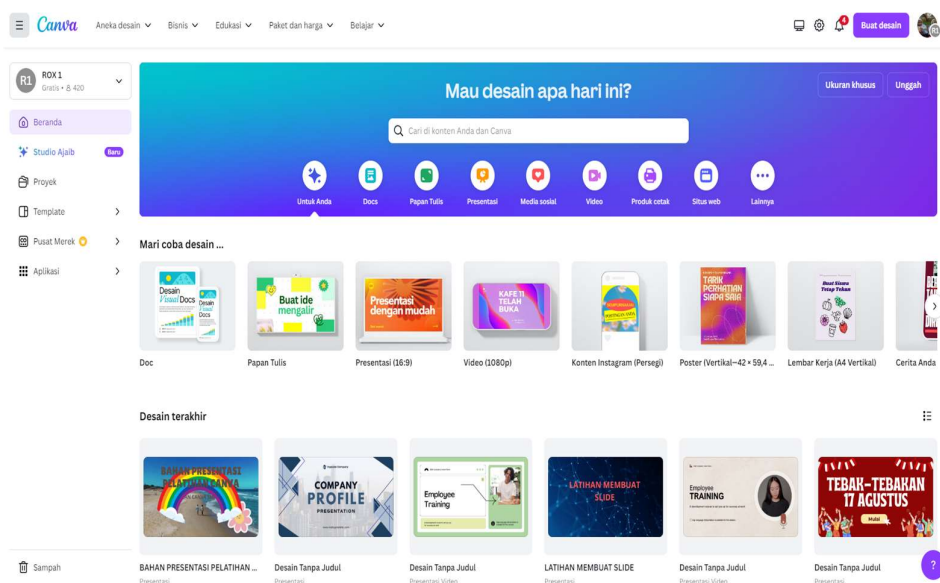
Canva Aneka desain Bisnis Edukasi Paket dan harga Belajar

4 Buat desain

R1 ROX 1
Gratis • 8 420

Beranda
Studio Ajaib Baru
Proyek
Template
Pusat Merek
Aplikasi

Sampah

Mau desain apa hari ini?

Ukuran khusus Unggah

Cari di konten Anda dan Canva

Untuk Anda Docs Papan Tulis Presentasi Media sosial Video Produk cetak Situs web Lainnya

Mari coba desain ...

Desain Visual Docs
Desain Visual Docs
Doc

Buat ide mengalir
Papan Tulis

Presentasi dengan mudah
Presentasi (16:9)

KAFE'TI TELAH BUKA
Video (1080p)

Konten Instagram (Persegi)

TARIK PERHATIAN SIAPA SAJA
Poster (Vertikal—42 × 59,4 ...

Lembar Kerja (A4 Vertikal)

Cerita Anda

Desain terakhir

BAHAN PRESENTASI PELATIHAN CANVA
BAHAN PRESENTASI PELATIHAN ...
Presentasi

COMPANY PROFILE PRESENTATION
Desain Tanpa Judul
Presentasi

Employee Training
Desain Tanpa Judul
Presentasi Video

LATIHAN MEMBUAT SLIDE
LATIHAN MEMBUAT SLIDE
Presentasi

Employee TRAINING
Desain Tanpa Judul
Presentasi Video

TEBAK-TEBAKAN 17 AGUSTUS
Desain Tanpa Judul
Presentasi

?